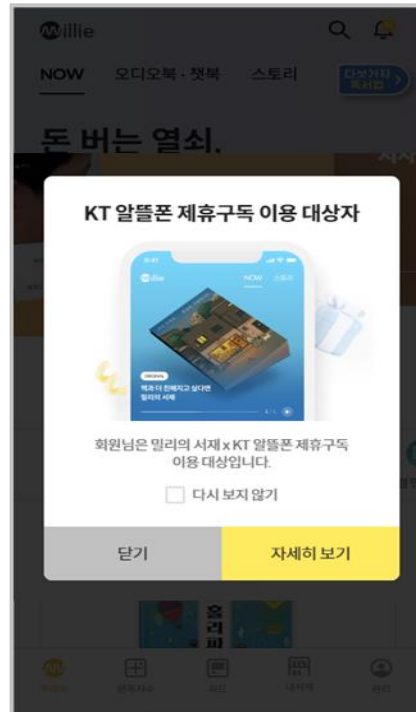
millie

NOW 오디오북 · 챗북 스토리 다섯가지 독서법

돈 버는 열쇠.

KT 알뜰폰 제휴구독 이용 대상자

millie NOW 스토리

ORIGINAL
책과 더 친해지고 싶다면
밀리의 서재

회원님은 밀리의 서재 x KT 알뜰폰 제휴구독 이용 대상입니다.

다시 보지 않기

닫기

자세히 보기

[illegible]